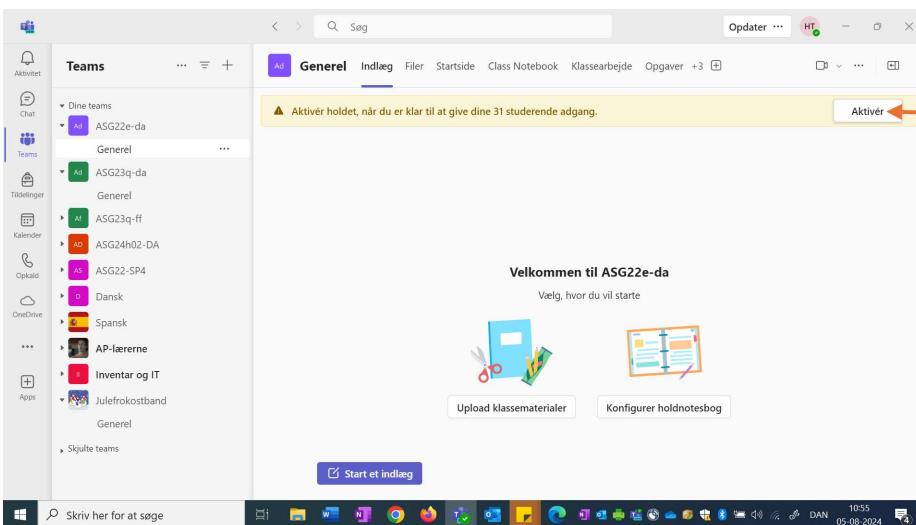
Søg
Opdater ···
HT

Aktivitet
Chat
Teams
Tildelinger
Kalender
Opkald
OneDrive
···
Apps

Teams

▾ Dine teams
Ad ASG22e-da
Generel ···
Ad ASG23q-da
Generel
Af ASG23q-ff
AD ASG24h02-DA
AS ASG22-SP4
D Dansk
Spansk
AP-lærerne
II Inventar og IT
Julefrokostband
Generel
Skjulte teams

Ad Generel Indlæg Filer Startside Class Notebook Klassearbejde Opgaver +3

Aktivér holdet, når du er klar til at give dine 31 studerende adgang.
Aktivér

Velkommen til ASG22e-da
Vælg, hvor du vil starte

Upload klassematerialer
Konfigurer holdnotesbog

Start et indlæg

Skriv her for at søge
DAN
10:55
05-08-2024